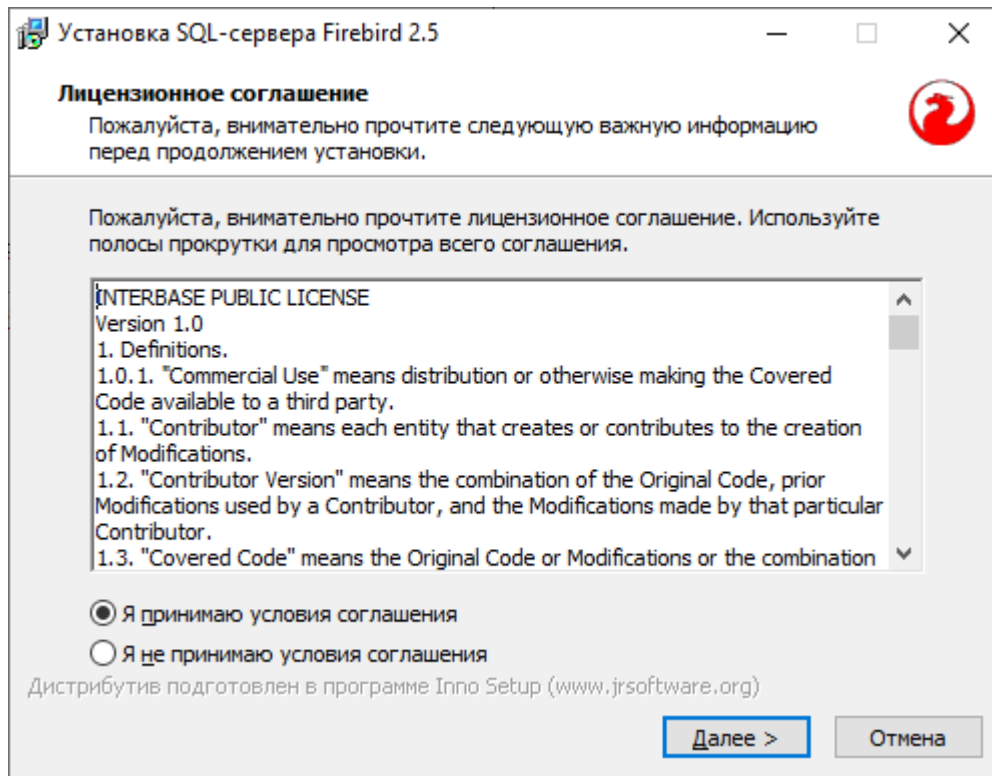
Установка SQL-сервера Firebird 2.5

Лицензионное соглашение
Пожалуйста, внимательно прочтите следующую важную информацию перед продолжением установки.

Пожалуйста, внимательно прочтите лицензионное соглашение. Используйте полосы прокрутки для просмотра всего соглашения.

INTERBASE PUBLIC LICENSE
Version 1.0
1. Definitions.
1.0.1. "Commercial Use" means distribution or otherwise making the Covered Code available to a third party.
1.1. "Contributor" means each entity that creates or contributes to the creation of Modifications.
1.2. "Contributor Version" means the combination of the Original Code, prior Modifications used by a Contributor, and the Modifications made by that particular Contributor.
1.3. "Covered Code" means the Original Code or Modifications or the combination

Я принимаю условия соглашения
Я не принимаю условия соглашения
Дистрибутив подготовлен в программе Inno Setup (www.jrsoftware.org)
Далее >
Отмена